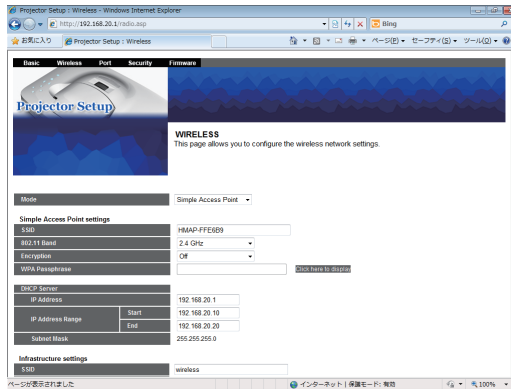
Projector Setup : Wireless - Windows Internet Explorer

http://192.168.20.1/radio.asp

Bing

お気に入り

Projector Setup : Wireless

ページ(P) ▾ セーフティ(S) ▾ ツール(O) ▾

Basic Wireless Port Security Firmware

Projector Setup

WIRELESS
This page allows you to configure the wireless network settings.

| Mode | Simple Access Point |
|---|---|

Simple Access Point settings

| SSID | HMAP-FFE6B9 |
|---|---|
| 802.11 Band | 2.4 GHz |
| Encryption | Off |
| WPA Passphrase | Click here to display |

| DHCP Server | | |
|---|---|---|
| IP Address | | 192.168.20.1 |
| IP Address Range | Start | 192.168.20.10 |
| | End | 192.168.20.20 |
| Subnet Mask | | 255.255.255.0 |

Infrastructure settings

| SSID | wireless |
|---|---|

ページが表示されました

インターネット | 保護モード: 有効

100%